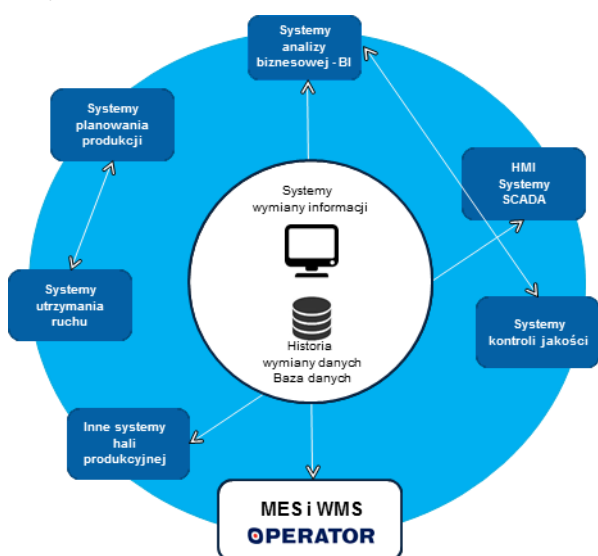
Systemy analizy biznesowej - BI

Systemy planowania produkcji

HMI Systemy SCADA

Systemy wymiany informacji

Systemy utrzymania ruchu

Systemy kontroli jakości

Historia wymiany danych Baza danych

Inne systemy hali produkcyjnej

MES i WMS

OPERATOR